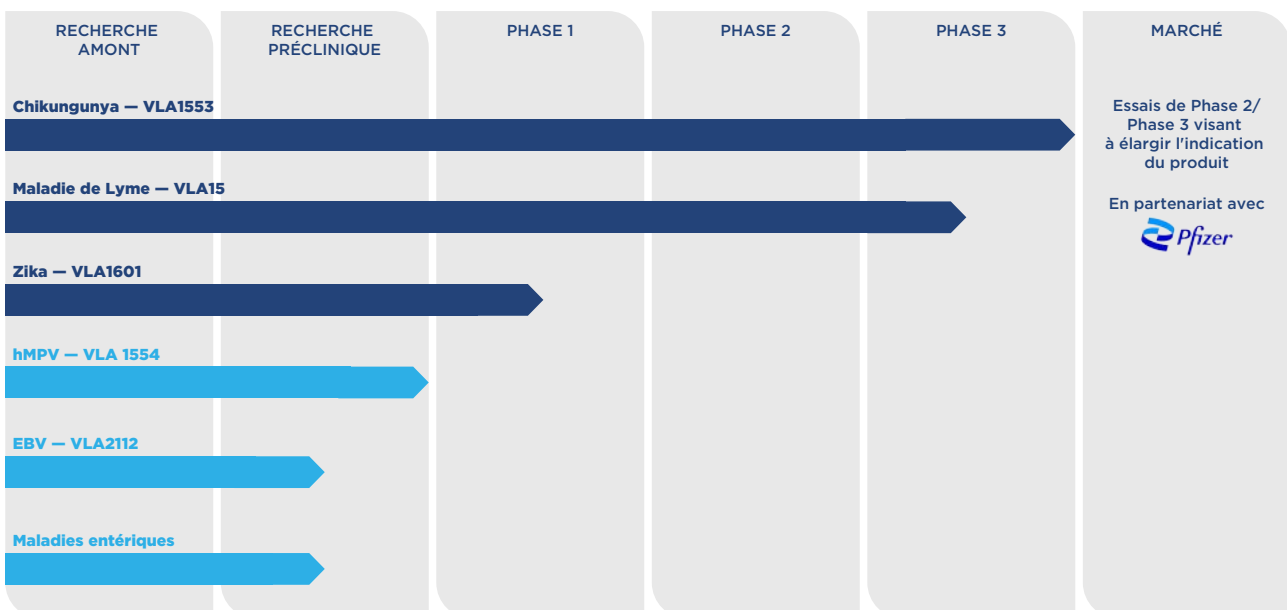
RECHERCHE AMONT

RECHERCHE PRÉCLINIQUE

PHASE 1

PHASE 2

PHASE 3

MARCHÉ

Chikungunya — VLA1553

Essais de Phase 2/ Phase 3 visant à élargir l'indication du produit

Maladie de Lyme — VLA15

En partenariat avec

Pfizer

Zika — VLA1601

hMPV — VLA 1554

EBV — VLA2112

Maladies entériques